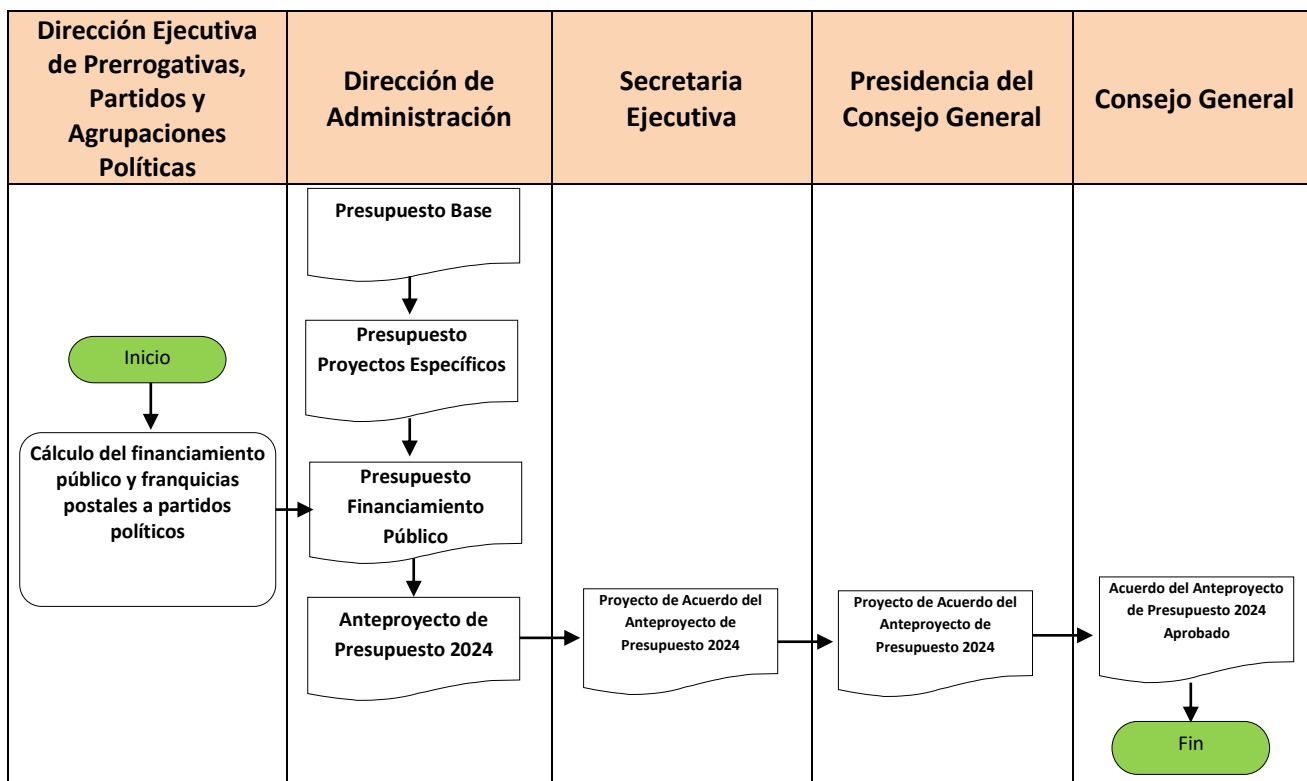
| Dirección Ejecutiva de Prerrogativas, Partidos y Agrupaciones Políticas | Dirección de Administración | Secretaria Ejecutiva | Presidencia del Consejo General | Consejo General |
|---|---|---|---|---|
| Inicio | Presupuesto Base | | | |
| Cálculo del financiamiento público y franquicias postales a partidos políticos | Presupuesto Proyectos Específicos | | | |
| | Presupuesto Financiamiento Público | | | |
| | Anteproyecto de Presupuesto 2024 | Proyecto de Acuerdo del Anteproyecto de Presupuesto 2024 | Proyecto de Acuerdo del Anteproyecto de Presupuesto 2024 | Acuerdo del Anteproyecto de Presupuesto 2024 Aprobado |
| | | | | Fin |